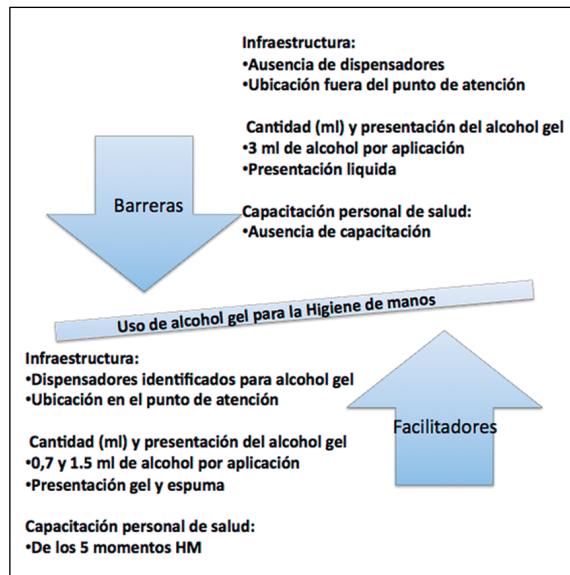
Infraestructura:
•Ausencia de dispensadores
•Ubicación fuera del punto de atención

Cantidad (ml) y presentación del alcohol gel
•3 ml de alcohol por aplicación
•Presentación liquida

Barreras

Capacitación personal de salud:
•Ausencia de capacitación

Uso de alcohol gel para la Higiene de manos

Infraestructura:
•Dispensadores identificados para alcohol gel
•Ubicación en el punto de atención

Facilitadores

Cantidad (ml) y presentación del alcohol gel
•0,7 y 1.5 ml de alcohol por aplicación
•Presentación gel y espuma

Capacitación personal de salud:
•De los 5 momentos HM